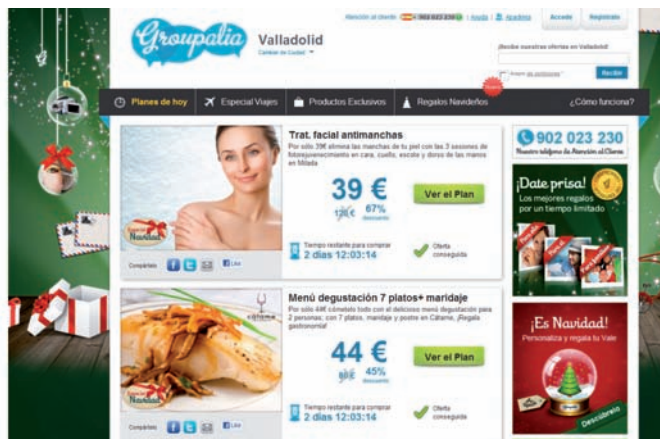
Groupalia Valladolid
Cambiar de Ciudad

Atención al cliente 902 023 230 | Ayuda | Academia
Acceder Registrarte

¡Recibe nuestras ofertas en Valladolid!
Acepto las condiciones
Recibir

Planes de hoy
Especial Viajes
Productos Exclusivos
Regalos Navideños
Nuevo
¿Cómo funciona?

Trat. facial antimanchas
Por sólo 39€ elimina las manchas de tu piel con las 3 sesiones de fotorejuvenecimiento en cara, cuello, escote y dorso de las manos en Milada

39 €
120 € 67% descuento
Ver el Plan
Tiempo restante para comprar
2 días 12:03:14
Oferta conseguida
Compártelo Like

Menú degustación 7 platos+ maridaje
Por sólo 44€ cómetelo todo con el delicioso menú degustación para 2 personas, con 7 platos, maridaje y postre en Cátamo. ¡Regala gastronomía!

44 €
80 € 45% descuento
Ver el Plan
Tiempo restante para comprar
2 días 12:03:14
Oferta conseguida
Compártelo Like

902 023 230
Nuestro teléfono de Atención al Cliente

¡Date prisa!
Los mejores regalos por un tiempo limitado

¡Es Navidad!
Personaliza y regala tu Vale
Descúbrelo